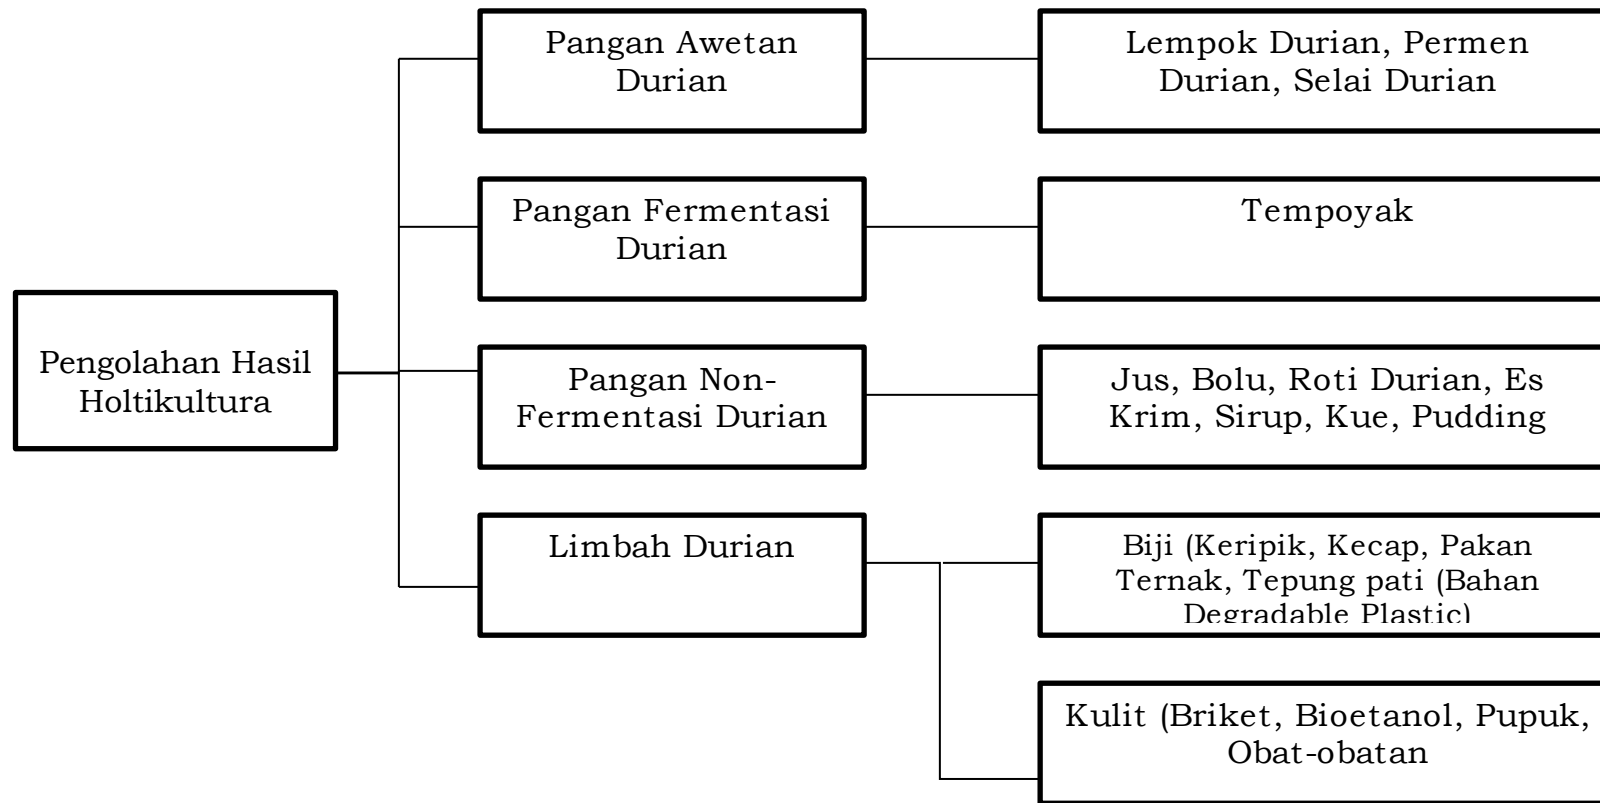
Pengolahan Hasil Holtikultura

Pangan Awetan Durian

Lempok Durian, Permen Durian, Selai Durian

Pangan Fermentasi Durian

Tempoyak

Pangan Non-Fermentasi Durian

Jus, Bolu, Roti Durian, Es Krim, Sirup, Kue, Pudding

Limbah Durian

Biji (Keripik, Kecap, Pakan Ternak, Tepung pati (Bahan Degradable Plastic)

Kulit (Briket, Bioetanol, Pupuk, Obat-obatan